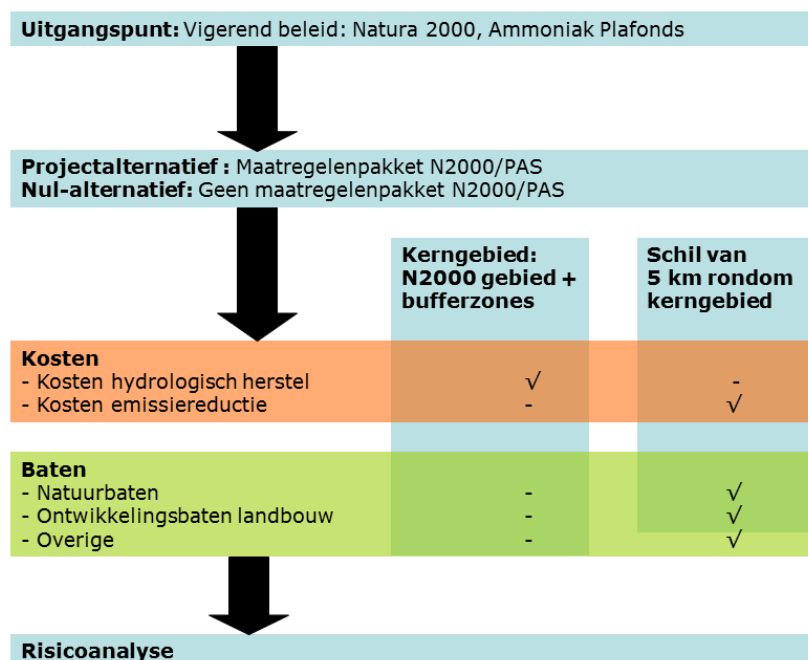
**Uitgangspunt:** Vigerend beleid: Natura 2000, Ammoniak Plafonds

**Projectalternatief :** Maatregelenpakket N2000/PAS
**Nul-alternatief:** Geen maatregelenpakket N2000/PAS

| | **Kerngebied: N2000 gebied + bufferzones** | **Schil van 5 km rondom kerngebied** |
|---|---|---|
| **Kosten** | | |
| - Kosten hydrologisch herstel | √ | - |
| - Kosten emissiereductie | - | √ |
| **Baten** | | |
| - Natuurbaten | - | √ |
| - Ontwikkelingsbaten landbouw | - | √ |
| - Overige | - | √ |

**Risicoanalyse**